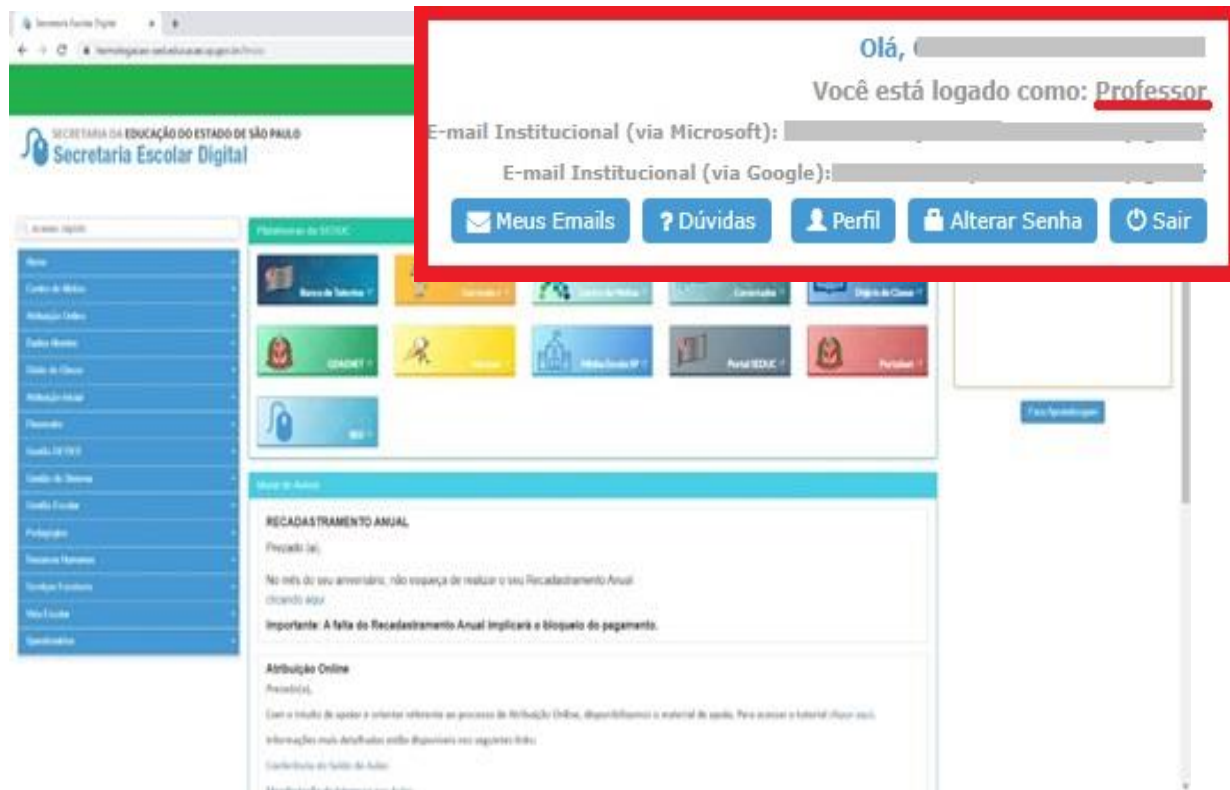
Secretaria Escolar Digital

Olá, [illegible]

Você está logado como: Professor

E-mail Institucional (via Microsoft): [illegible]

E-mail Institucional (via Google): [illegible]

Meus Emails
? Dúvidas
Perfil
Alterar Senha
Sair

SECRETARIA DA EDUCAÇÃO DO ESTADO DE SÃO PAULO
Secretaria Escolar Digital

Plataformas da SEDUC

Banco de Talentos
CONDEF
Portal SEDUC
SED

Mural de Avisos

RECADASTRAMENTO ANUAL

Prezado (a),

No mês do seu aniversário, não esqueça de realizar o seu Recadastramento Anual clicando aqui.

Importante: A falta do Recadastramento Anual implicará o bloqueio do pagamento.

Atribuição Online

Prezado(a),

Com o intuito de apoiar e orientar referente ao processo de Atribuição Online, disponibilizamos o material de apoio. Para acessar o tutorial clique aqui.

Informações mais detalhadas estão disponíveis nos seguintes links:

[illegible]